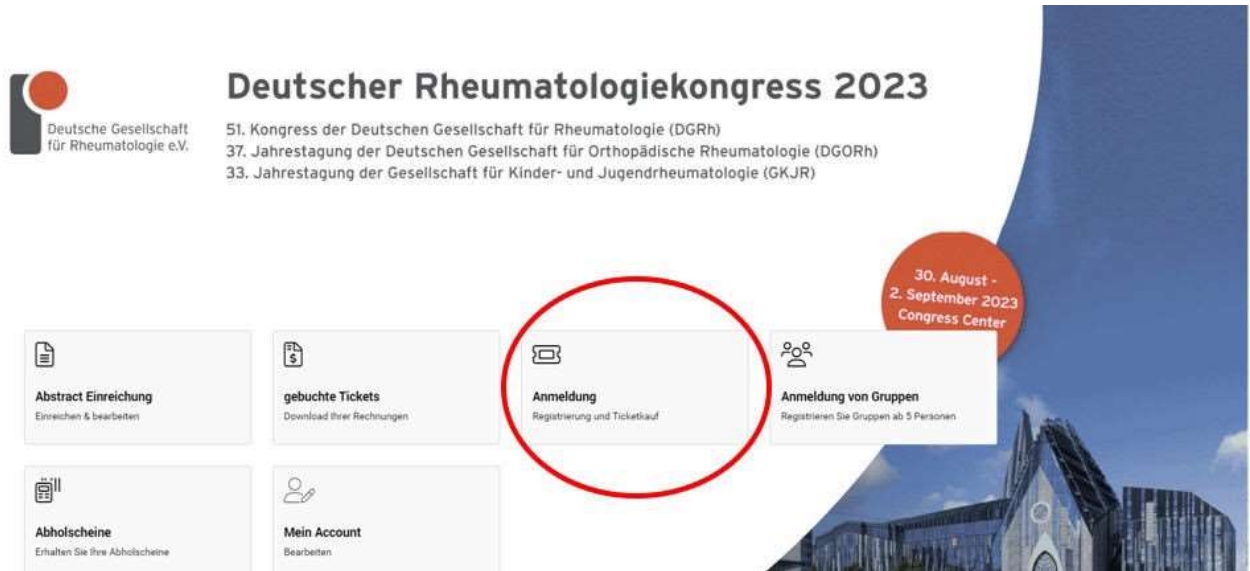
Deutsche Gesellschaft für Rheumatologie e.V.

Deutscher Rheumatologiekongress 2023

51. Kongress der Deutschen Gesellschaft für Rheumatologie (DGRh)
37. Jahrestagung der Deutschen Gesellschaft für Orthopädische Rheumatologie (DGORh)
33. Jahrestagung der Gesellschaft für Kinder- und Jugendrheumatologie (GKJR)

30. August - 2. September 2023 Congress Center

Abstract Einreichung
Einreichen & bearbeiten

gebuchte Tickets
Download Ihrer Rechnungen

Anmeldung
Registrierung und Ticketkauf

Anmeldung von Gruppen
Registrieren Sie Gruppen ab 5 Personen

Abholscheine
Erhalten Sie Ihre Abholscheine

Mein Account
Bearbeiten